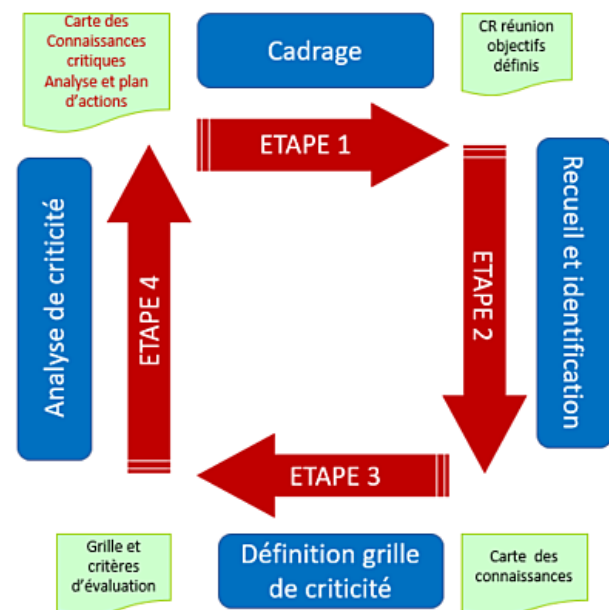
Carte des Connaissances critiques Analyse et plan d'actions

Cadrage

CR réunion objectifs définis

ETAPE 1

Recueil et identification

ETAPE 2

Analyse de criticité

ETAPE 4

ETAPE 3

Grille et critères d'évaluation

Définition grille de criticité

Carte des connaissances